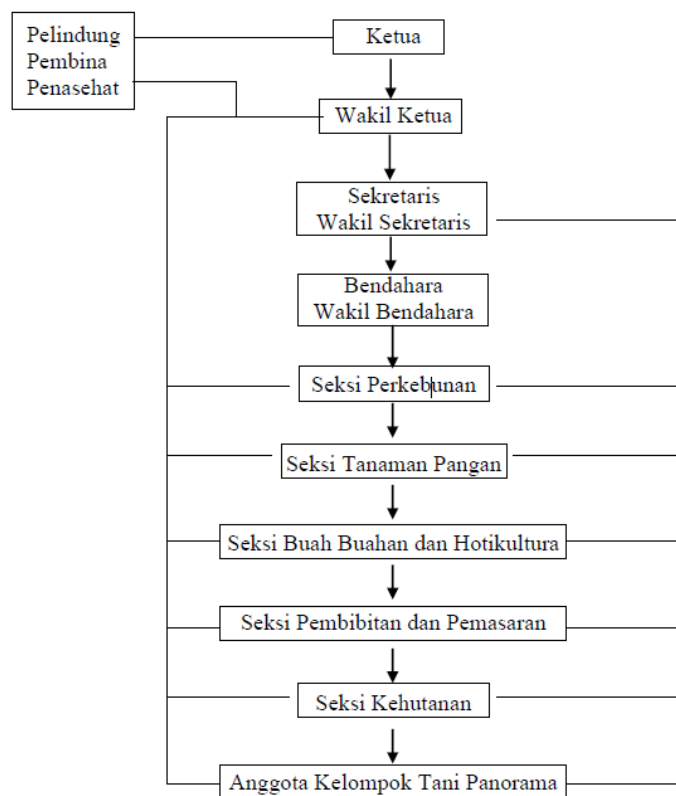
Pelindung
Pembina
Penasehat

Ketua

Wakil Ketua

Sekretaris
Wakil Sekretaris

Bendahara
Wakil Bendahara

Seksi Perkebunan

Seksi Tanaman Pangan

Seksi Buah Buahan dan Hotikultura

Seksi Pembibitan dan Pemasaran

Seksi Kehutanan

Anggota Kelompok Tani Panorama